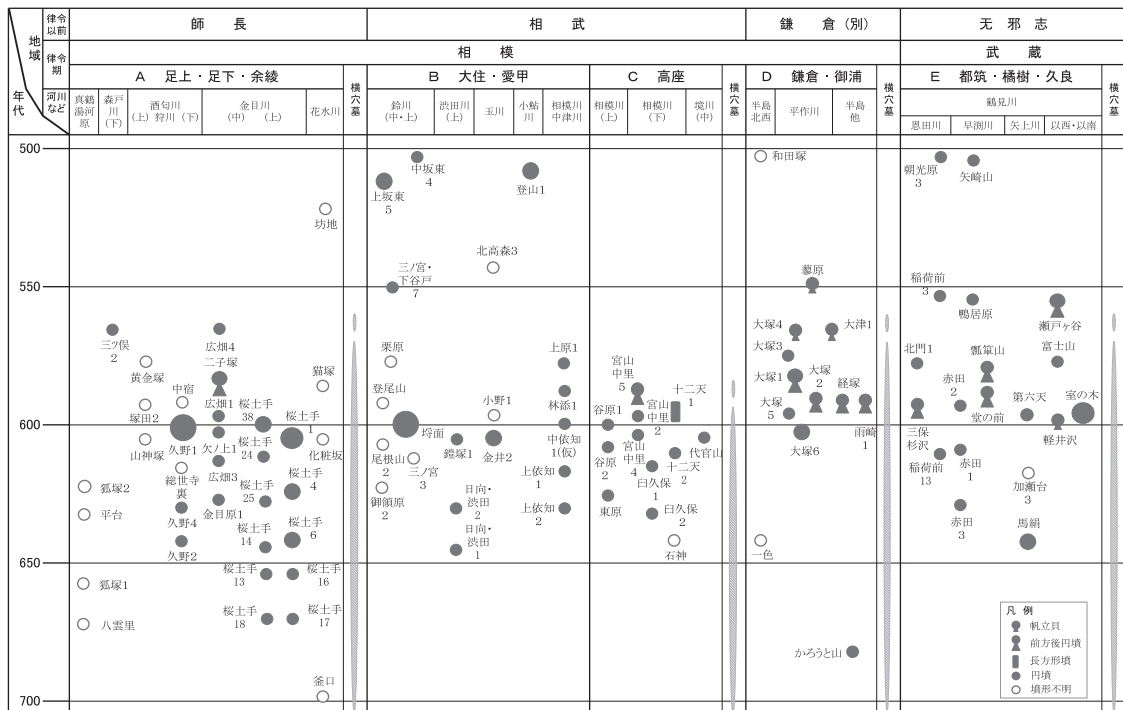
| 地域 / 年代 | 律令以前 | 師　長 | | | | | 横穴墓 | 相　武 | | | | | | | | 横穴墓 | 鎌　倉（別） | | | 横穴墓 | 无　邪　志 | | | | 横穴墓 |
|---|---|---|---|---|---|---|---|---|---|---|---|---|---|---|---|---|---|---|---|---|---|---|---|---|---|
| | 律令期 | 相　模 | | | | | | | | | | | | | | | | | | | 武　蔵 | | | | |
| | | A　足上・足下・余綾 | | | | | | B　大住・愛甲 | | | | | C　高座 | | | | D　鎌倉・御浦 | | | | E　都筑・橘樹・久良 | | | | |
| | 河川など | 真鶴湯河原 | 森戸川（下） | 酒匂川（上）狩川（下） | 金目川（中）（上） | 花水川 | | 鈴川（中・上） | 渋田川（上） | 玉川 | 小鮎川 | 相模川中津川 | 相模川（上） | 相模川（下） | 境川（中） | | 半島北西 | 平作川 | 半島他 | | 鶴見川 恩田川 | 早渕川 | 矢上川 | 以西・以南 | |

500
550
600
650
700

坊地
三ツ俣 2
黄金塚
塚田2
中宿
山神塚
久野1
総世寺裏
久野4
久野2
狐塚2
平台
狐塚1
八雲里
広畑4
二子塚
広畑1
欠ノ上1
広畑3
金目原1
桜土手 38
桜土手 24
桜土手 25
桜土手 14
桜土手 13
桜土手 18
桜土手 1
桜土手 4
桜土手 6
桜土手 16
桜土手 17
猫塚
化粧坂
釜口
中坂東 4
上坂東 5
登山1
北高森3
三ノ宮・下谷戸 7
栗原
登尾山
尾根山 2
三ノ宮 3
御領原 2
埒面
鐙塚1
金井2
小野1
日向・渋田 2
日向・渋田 1
上原1
林添1
中依知1(仮)
上依知 1
上依知 2
宮山中里 5
宮山中里 2
宮山中里 4
十二天 1
十二天 2
谷原1
谷原 2
東原
代官山
臼久保 1
臼久保 2
石神
和田塚
蓼原
大塚4
大塚3
大塚1
大塚2
大塚5
大塚6
大津1
経塚
雨崎 1
一色
かろうと山
朝光原 3
矢崎山
稲荷前
鴨居原
瀬戸ヶ谷
北門1
瓢箪山
富士山
赤田 2
第六天
室の木
堂の前
三保杉沢
稲荷前 13
赤田 1
軽井沢
加瀬台 3
赤田 3
馬絹

凡　例
帆立貝
前方後円墳
長方形墳
円墳
墳形不明